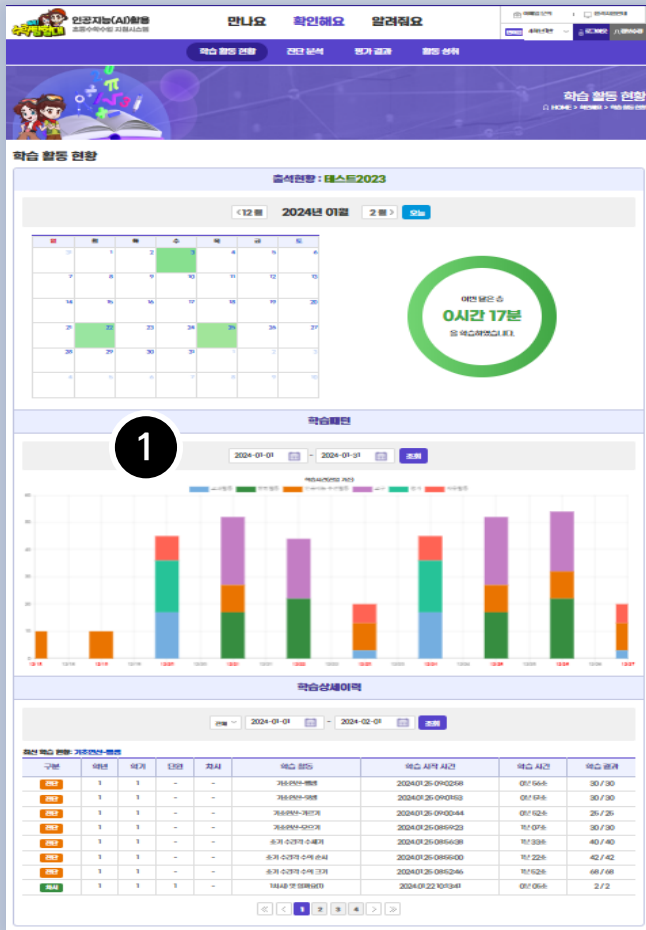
인공지능(AI)활용 초등수학수업 지원시스템

만나요 확인해요 알려줘요

학습 활동 현황 진단 분석 평가 결과 활동 성취

학습 활동 현황
HOME > 확인해요 > 학습 활동 현황

학습 활동 현황

출석현황 : 테스트2023

<12월 2024년 01월 2월> 오늘

| 일 | 월 | 화 | 수 | 목 | 금 | 토 |
|---|---|---|---|---|---|---|
| 31 | 1 | 2 | 3 | 4 | 5 | 6 |
| 7 | 8 | 9 | 10 | 11 | 12 | 13 |
| 14 | 15 | 16 | 17 | 18 | 19 | 20 |
| 21 | 22 | 23 | 24 | 25 | 26 | 27 |
| 28 | 29 | 30 | 31 | 1 | 2 | 3 |
| 4 | 5 | 6 | 7 | 8 | 9 | 10 |

이번 달은 총
0시간 17분
을 학습하였습니다.

학습패턴

1

2024-01-01 ~ 2024-01-31 조회

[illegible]

학습상세이력

전체 2024-01-01 ~ 2024-02-01 조회

최신 학습 현황: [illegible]

| 구분 | 학년 | 학기 | 단원 | 차시 | 학습 활동 | 학습 시작 시간 | 학습 시간 | 학습 결과 |
|---|---|---|---|---|---|---|---|---|
| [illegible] | 1 | 1 | - | - | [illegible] | 2024.01.25 09:02:58 | 0분 56초 | 30 / 30 |
| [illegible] | 1 | 1 | - | - | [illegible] | 2024.01.25 09:01:53 | 0분 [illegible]초 | 30 / 30 |
| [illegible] | 1 | 1 | - | - | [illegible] | 2024.01.25 09:00:44 | 0분 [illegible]초 | 26 / 26 |
| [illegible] | 1 | 1 | - | - | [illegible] | 2024.01.25 08:59:23 | 1분 07초 | 30 / 30 |
| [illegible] | 1 | 1 | - | - | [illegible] | 2024.01.25 08:56:38 | 1분 33초 | 40 / 40 |
| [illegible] | 1 | 1 | - | - | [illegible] | 2024.01.25 08:56:00 | 1분 22초 | 42 / 42 |
| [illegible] | 1 | 1 | - | - | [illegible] | 2024.01.25 08:52:46 | 1분 52초 | 68 / 68 |
| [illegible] | 1 | 1 | 1 | - | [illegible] | 2024.01.22 10:11:41 | 0분 05초 | 2 / 2 |

1 2 3 4